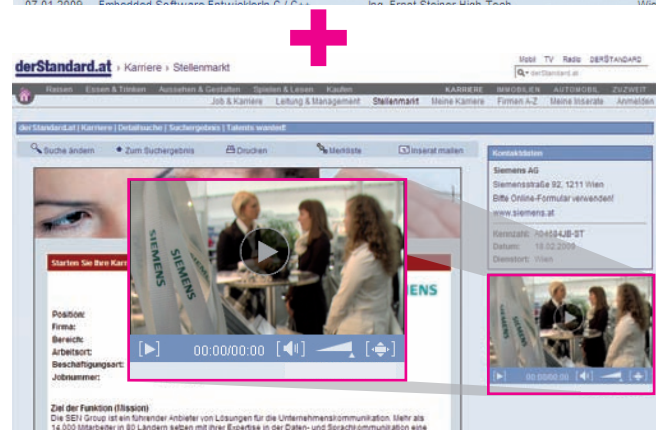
07.01.2009 Embedded Software Entwickler/in C / C++ Ing. Ernst Steiner High-Tech Wie

derStandard.at › Karriere › Stellenmarkt

Mobil TV Radio DERSTANDARD

derStandard.at

Reisen Essen & Trinken Aussehen & Gestalten Spielen & Lesen Kaufen KARRIERE IMMOBILIEN AUTOMOBIL ZUZWEIT

Job & Karriere Leitung & Management Stellenmarkt Meine Karriere Firmen A-Z Meine Inserate Anmelden

derStandard.at | Karriere | Detailsuche | Suchergebnis | Talents wanted!

Suche ändern Zum Suchergebnis Drucken Merkliste Inserat mailen

Kontaktdaten

Siemens AG
Siemensstraße 92, 1211 Wien
Bitte Online-Formular verwenden!
www.siemens.at

Kennzahl: A0484JB-ST
Datum: 10.02.2009
Dienstort: Wien

Starten Sie Ihre Karri

SIEMENS

SIEMENS

ENS

00:00/00:00

Position:
Firma:
Bereich:
Arbeitsort:
Beschäftigungsart:
Jobnummer:

00:00/00:00

Ziel der Funktion (Mission)
Die SEN Group ist ein führender Anbieter von Lösungen für die Unternehmenskommunikation. Mehr als 14.000 Mitarbeiter in 80 Ländern setzen mit ihrer Expertise in der Daten- und Sprachkommunikation eine